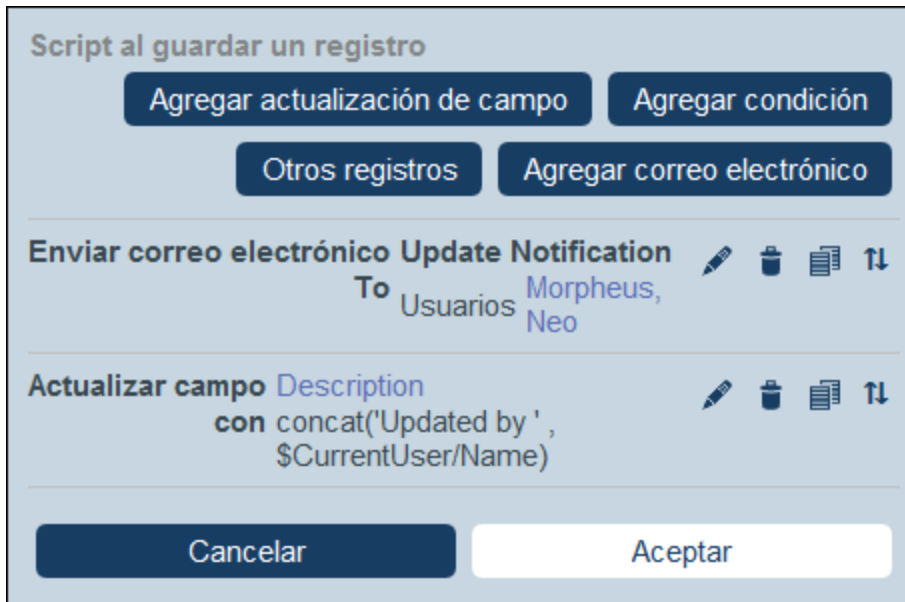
Script al guardar un registro

Agregar actualización de campo

Agregar condición

Otros registros

Agregar correo electrónico

Enviar correo electrónico Update Notification

To Usuarios Morpheus, Neo

Actualizar campo Description

con concat('Updated by ' , $CurrentUser/Name)

Cancelar

Aceptar